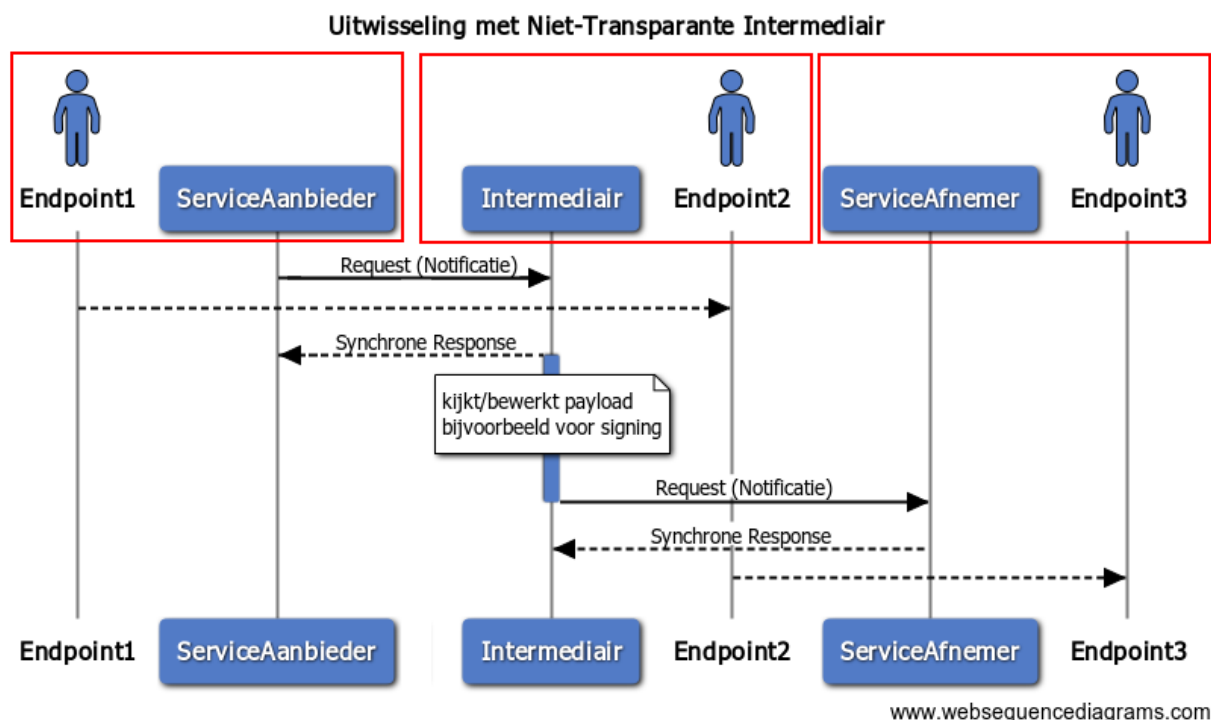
Uitwisseling met Niet-Transparante Intermediair

Endpoint1
ServiceAanbieder
Intermediair
Endpoint2
ServiceAfnemer
Endpoint3

Request (Notificatie)

Synchrone Response

kijkt/bewerkt payload
bijvoorbeeld voor signing

Request (Notificatie)

Synchrone Response

Endpoint1
ServiceAanbieder
Intermediair
Endpoint2
ServiceAfnemer
Endpoint3

www.websequencediagrams.com